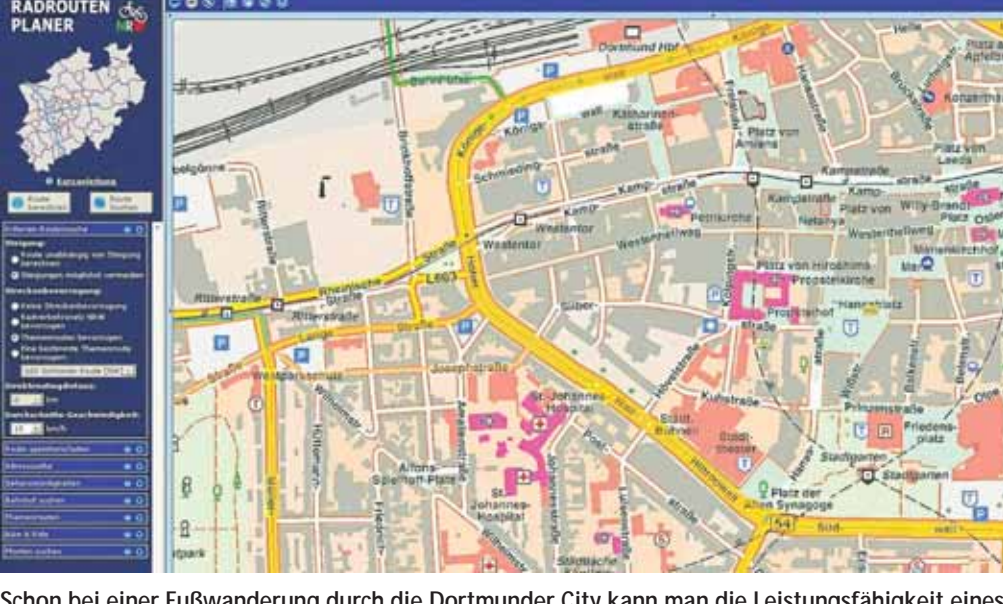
RADROUTEN PLANER NRW

Schon bei einer Fußwanderung durch die Dortmunder City kann man die Leistungsfähigkeit eines

Dortmund Hbf
Königswall
Katharinenstraße
Platz von Amiens
Schmiedingstraße
Kampstraße
Westentor
Petrikirche
Westenhellweg
Kampstraße
Platz von Netanya
Willy-Brandt-Platz
Platz von Leeds
Platz von Hiroshima
Propsteikirche
Propsteihof
Hansaplatz
Rheinische Straße
Ritterstraße
L663
Hoher Wall
Silberstraße
Josephstraße
St.-Johannes-Hospital
Kuhstraße
Prinzenstraße
Friedensplatz
Stadtgarten
Platz der Alten Synagoge
Stadttheater
B54
Südwall
Alfons-Spielhoff-Platz
St.-Johannes-Hospital
Konzerthaus
Hansastraße
Brückstraße
Ostwall
Marienkirche
Ritterstraße
Westpark
Burgwall
Helle